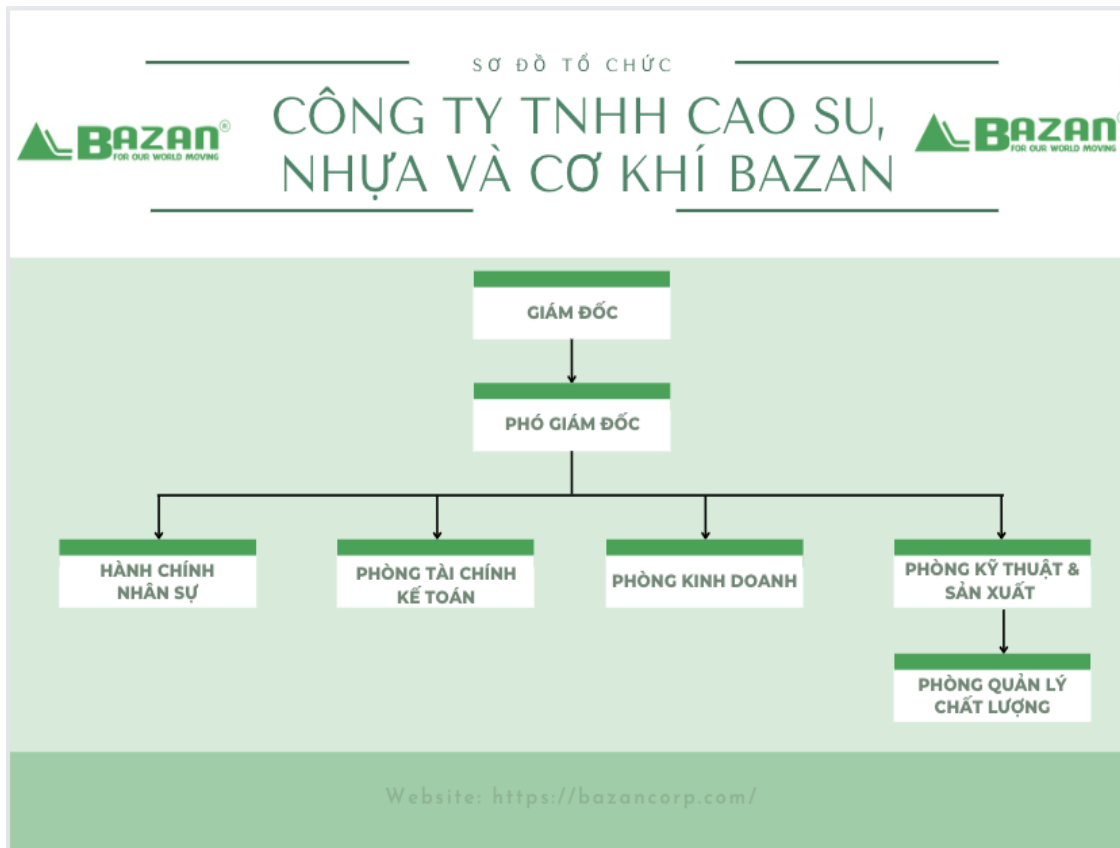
SƠ ĐỒ TỔ CHỨC

BAZAN®
FOR OUR WORLD MOVING

CÔNG TY TNHH CAO SU, NHỰA VÀ CƠ KHÍ BAZAN

BAZAN
FOR OUR WORLD MOVING

GIÁM ĐỐC

PHÓ GIÁM ĐỐC

HÀNH CHÍNH NHÂN SỰ

PHÒNG TÀI CHÍNH KẾ TOÁN

PHÒNG KINH DOANH

PHÒNG KỸ THUẬT & SẢN XUẤT

PHÒNG QUẢN LÝ CHẤT LƯỢNG

Website: https://bazancorp.com/